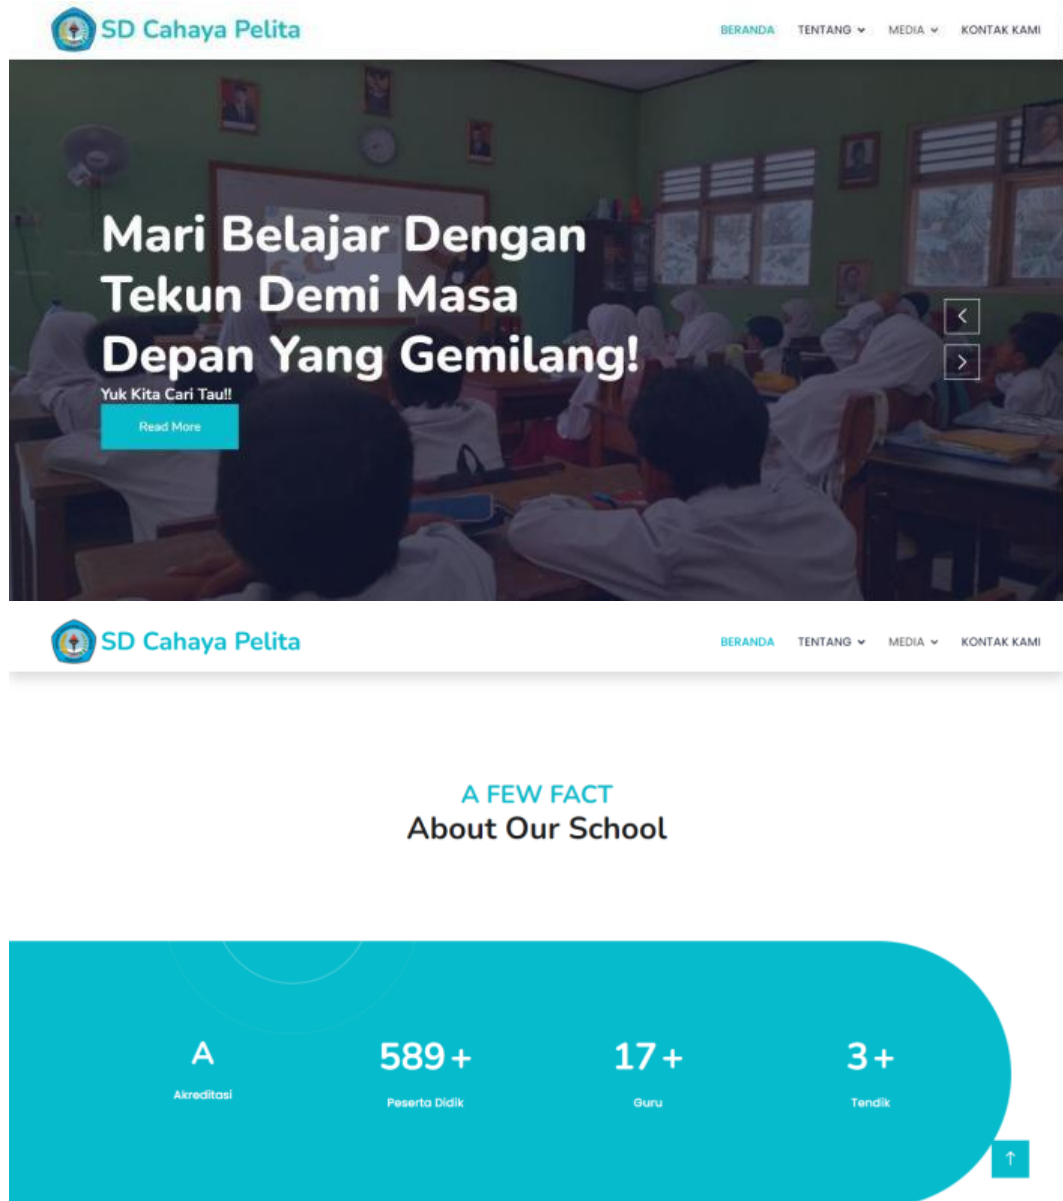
SD Cahaya Pelita

BERANDA TENTANG MEDIA KONTAK KAMI

Mari Belajar Dengan Tekun Demi Masa Depan Yang Gemilang!

Yuk Kita Cari Tau!!

Read More

SD Cahaya Pelita

BERANDA TENTANG MEDIA KONTAK KAMI

A FEW FACT

About Our School

A
Akreditasi

589+
Peserta Didik

17+
Guru

3+
Tendik